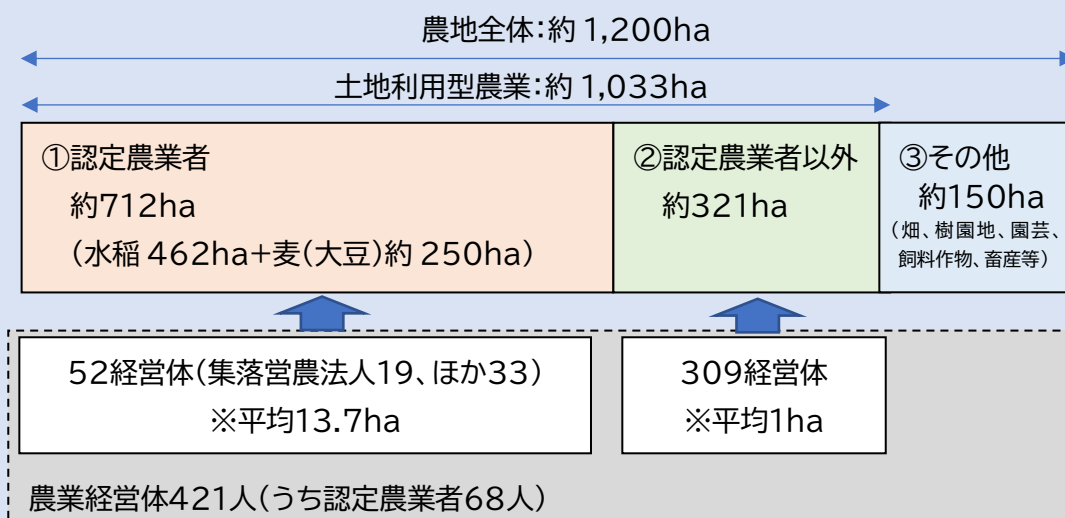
農地全体:約 1,200ha

土地利用型農業:約 1,033ha

①認定農業者
約712ha
(水稲 462ha+麦(大豆)約 250ha)

②認定農業者以外
約321ha

③その他
約150ha
(畑、樹園地、園芸、飼料作物、畜産等)

52経営体(集落営農法人19、ほか33)
※平均13.7ha

309経営体
※平均1ha

農業経営体421人(うち認定農業者68人)